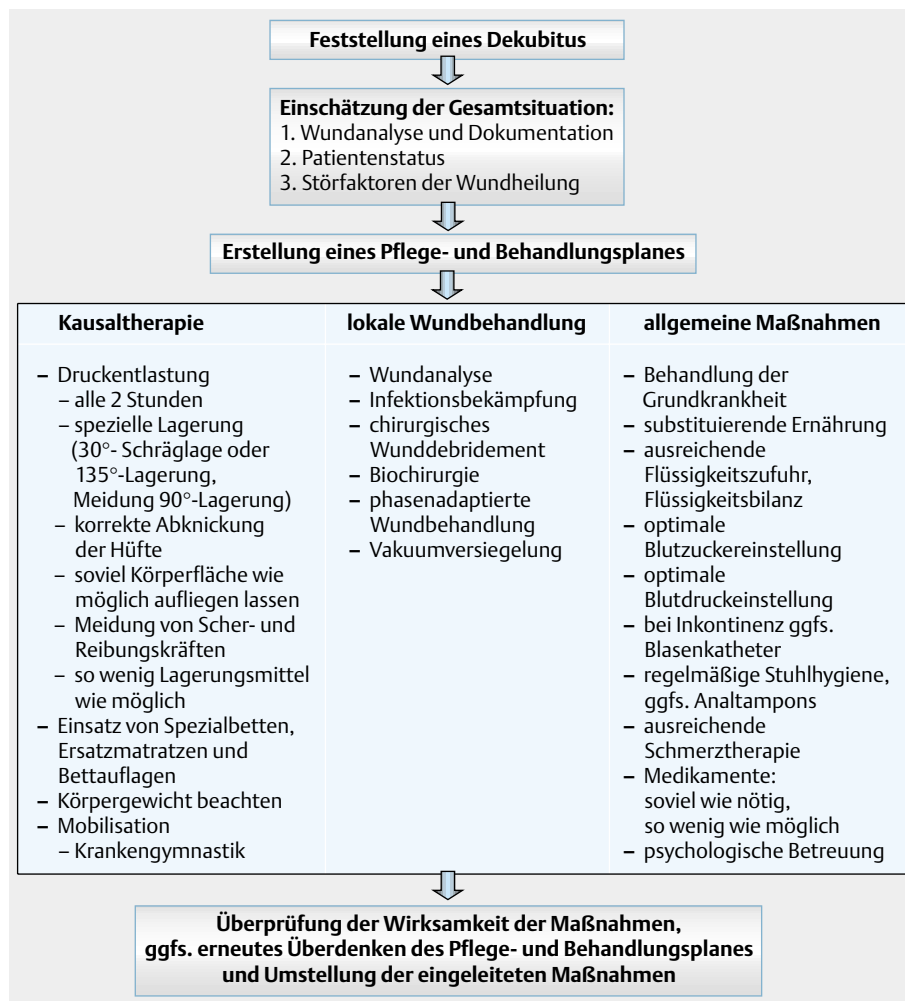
Feststellung eines Dekubitus

Einschätzung der Gesamtsituation:
1. Wundanalyse und Dokumentation
2. Patientenstatus
3. Störfaktoren der Wundheilung

Erstellung eines Pflege- und Behandlungsplanes

Kausaltherapie

– Druckentlastung
– alle 2 Stunden
– spezielle Lagerung (30°- Schräglage oder 135°-Lagerung, Meidung 90°-Lagerung)
– korrekte Abknickung der Hüfte
– soviel Körperfläche wie möglich aufliegen lassen
– Meidung von Scher- und Reibungskräften
– so wenig Lagerungsmittel wie möglich
– Einsatz von Spezialbetten, Ersatzmatratzen und Bettauflagen
– Körpergewicht beachten
– Mobilisation
– Krankengymnastik

lokale Wundbehandlung

– Wundanalyse
– Infektionsbekämpfung
– chirurgisches Wunddebridement
– Biochirurgie
– phasenadaptierte Wundbehandlung
– Vakuumversiegelung

allgemeine Maßnahmen

– Behandlung der Grundkrankheit
– substituierende Ernährung
– ausreichende Flüssigkeitszufuhr, Flüssigkeitsbilanz
– optimale Blutzuckereinstellung
– optimale Blutdruckeinstellung
– bei Inkontinenz ggfs. Blasenkatheter
– regelmäßige Stuhlhygiene, ggfs. Analtampons
– ausreichende Schmerztherapie
– Medikamente: soviel wie nötig, so wenig wie möglich
– psychologische Betreuung

Überprüfung der Wirksamkeit der Maßnahmen, ggfs. erneutes Überdenken des Pflege- und Behandlungsplanes und Umstellung der eingeleiteten Maßnahmen